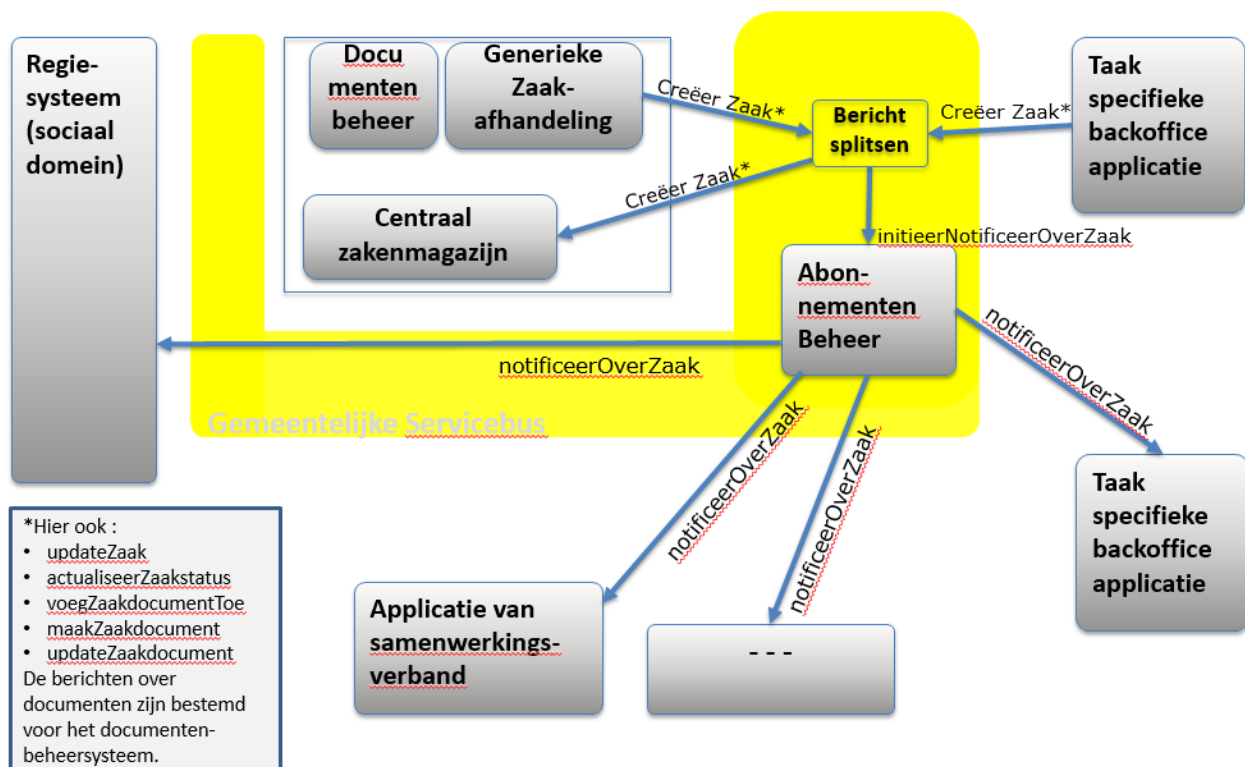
Regiesysteem (sociaal domein)

Documentenbeheer

Generieke Zaakafhandeling

Creëer Zaak*

Bericht splitsen

Creëer Zaak*

Taak specifieke backoffice applicatie

Creëer Zaak*

Centraal zakenmagazijn

initieerNotificeerOverZaak

Abonnementen Beheer

notificeerOverZaak

notificeerOverZaak

Gemeentelijke Servicebus

Taak specifieke backoffice applicatie

notificeerOverZaak

notificeerOverZaak

*Hier ook :
• updateZaak
• actualiseerZaakstatus
• voegZaakdocumentToe
• maakZaakdocument
• updateZaakdocument
De berichten over documenten zijn bestemd voor het documentenbeheersysteem.

Applicatie van samenwerkingsverband

- - -